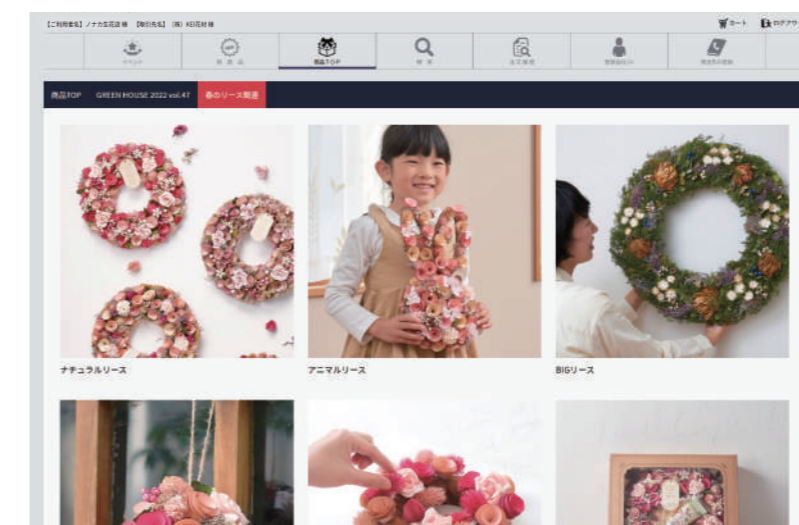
【ご利用者名】ノナカ生花店 様 【取引先名】(株) KEI花材 様

カート ログアウト

イベント 新商品 商品TOP 検索 注文履歴 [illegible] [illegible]

商品TOP GREEN HOUSE 2022 vol.47 春のリース教室

ナチュラルリース

アニマルリース

BIGリース